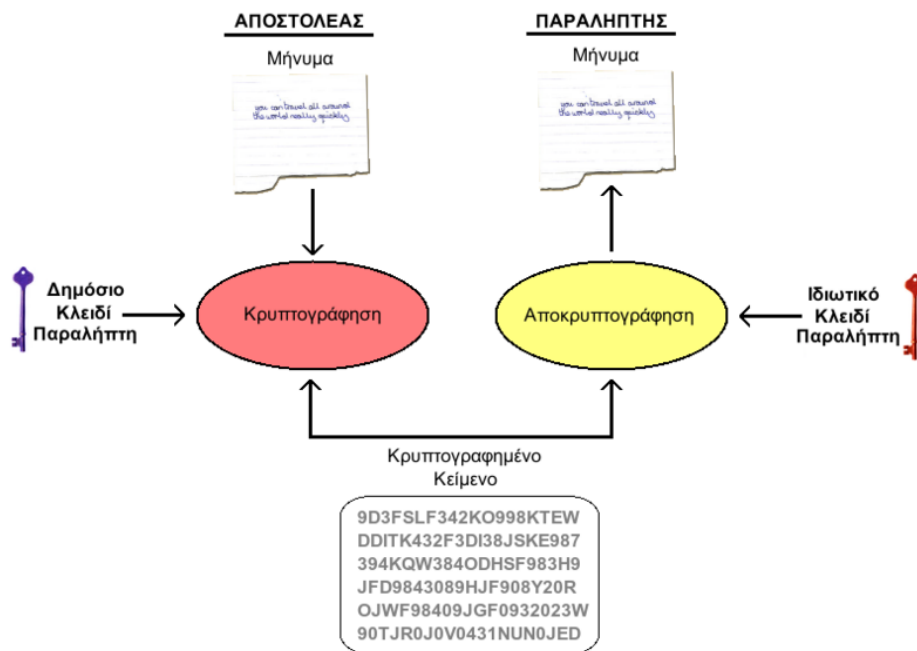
ΑΠΟΣΤΟΛΕΑΣ

Μήνυμα

you can travel all around the world really quickly

ΠΑΡΑΛΗΠΤΗΣ

Μήνυμα

you can travel all around the world really quickly

Δημόσιο Κλειδί Παραλήπτη

Κρυπτογράφηση

Αποκρυπτογράφηση

Ιδιωτικό Κλειδί Παραλήπτη

Κρυπτογραφημένο Κείμενο

9D3FSLF342KO998KTEW
DDITK432F3DI38JSKE987
394KQW384ODHSF983H9
JFD9843089HJF908Y20R
OJWF98409JGF0932023W
90TJR0J0V0431NUN0JED